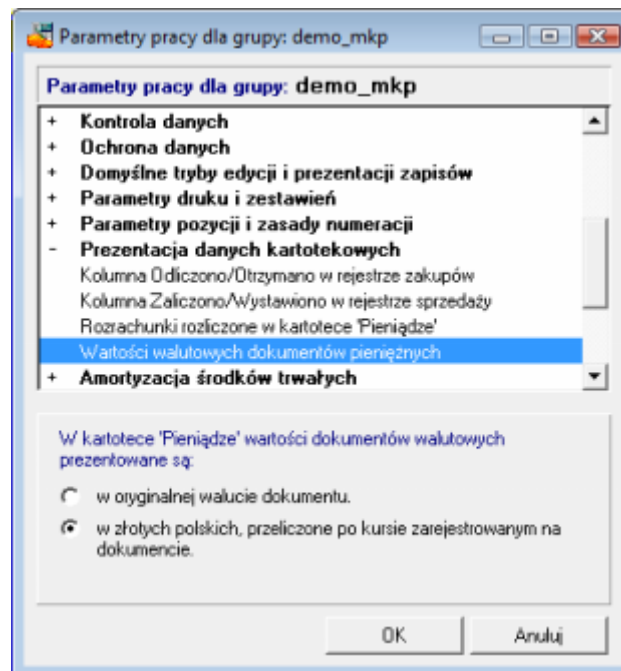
Parametry pracy dla grupy: demo_mkp

Parametry pracy dla grupy: demo_mkp

+ Kontrola danych
+ Ochrona danych
+ Domyślne tryby edycji i prezentacji zapisów
+ Parametry druku i zestawień
+ Parametry pozycji i zasady numeracji
- Prezentacja danych kartotekowych
Kolumna Odliczono/Otrzymano w rejestrze zakupów
Kolumna Zaliczono/Wystawiono w rejestrze sprzedaży
Rozrachunki rozliczone w kartotece 'Pieniądze'
Wartości walutowych dokumentów pieniężnych
+ Amortyzacja środków trwałych

W kartotece 'Pieniądze' wartości dokumentów walutowych prezentowane są:

w oryginalnej walucie dokumentu.

w złotych polskich, przeliczone po kursie zarejestrowanym na dokumencie.

OK

Anuluj